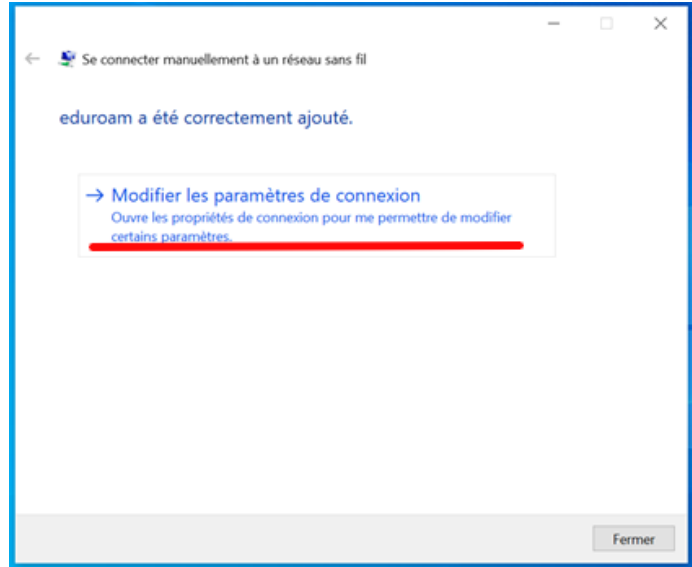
Se connecter manuellement à un réseau sans fil

eduroam a été correctement ajouté.

→ Modifier les paramètres de connexion
Ouvre les propriétés de connexion pour me permettre de modifier certains paramètres.

Fermer